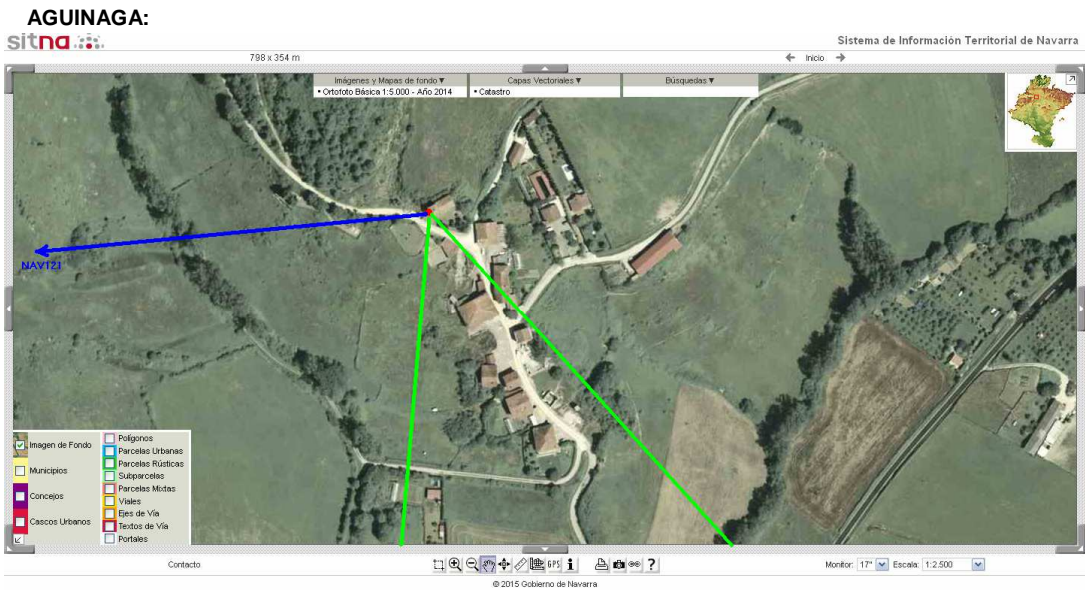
AGUINAGA:

sitna

Sistema de Información Territorial de Navarra

798 x 354 m

Inicio

| Imágenes y Mapas de fondo ▼ | Capas Vectoriales ▼ | Búsquedas ▼ |
|---|---|---|
| • Ortofoto Básica 1:5.000 - Año 2014 | • Catastro | |

NAV121

Imagen de Fondo
Municipios
Concejos
Cascos Urbanos

Polígonos
Parcelas Urbanas
Parcelas Rústicas
Subparcelas
Parcelas Mixtas
Viales
Ejes de Vía
Textos de Vía
Portales

Contacto

GPS

Monitor: 17" Escala: 1:2.500

© 2015 Gobierno de Navarra